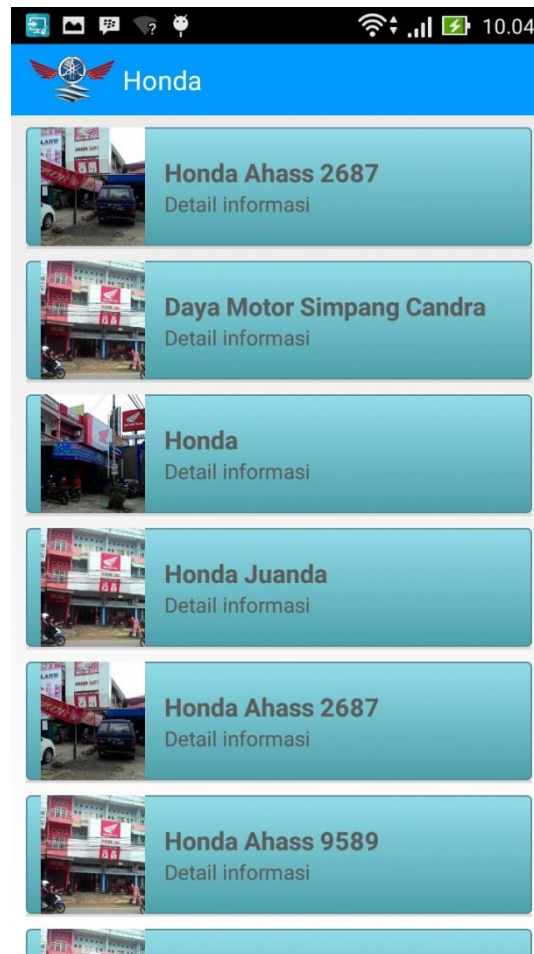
10.04

Honda

Honda Ahass 2687
Detail informasi

Daya Motor Simpang Candra
Detail informasi

Honda
Detail informasi

Honda Juanda
Detail informasi

Honda Ahass 2687
Detail informasi

Honda Ahass 9589
Detail informasi